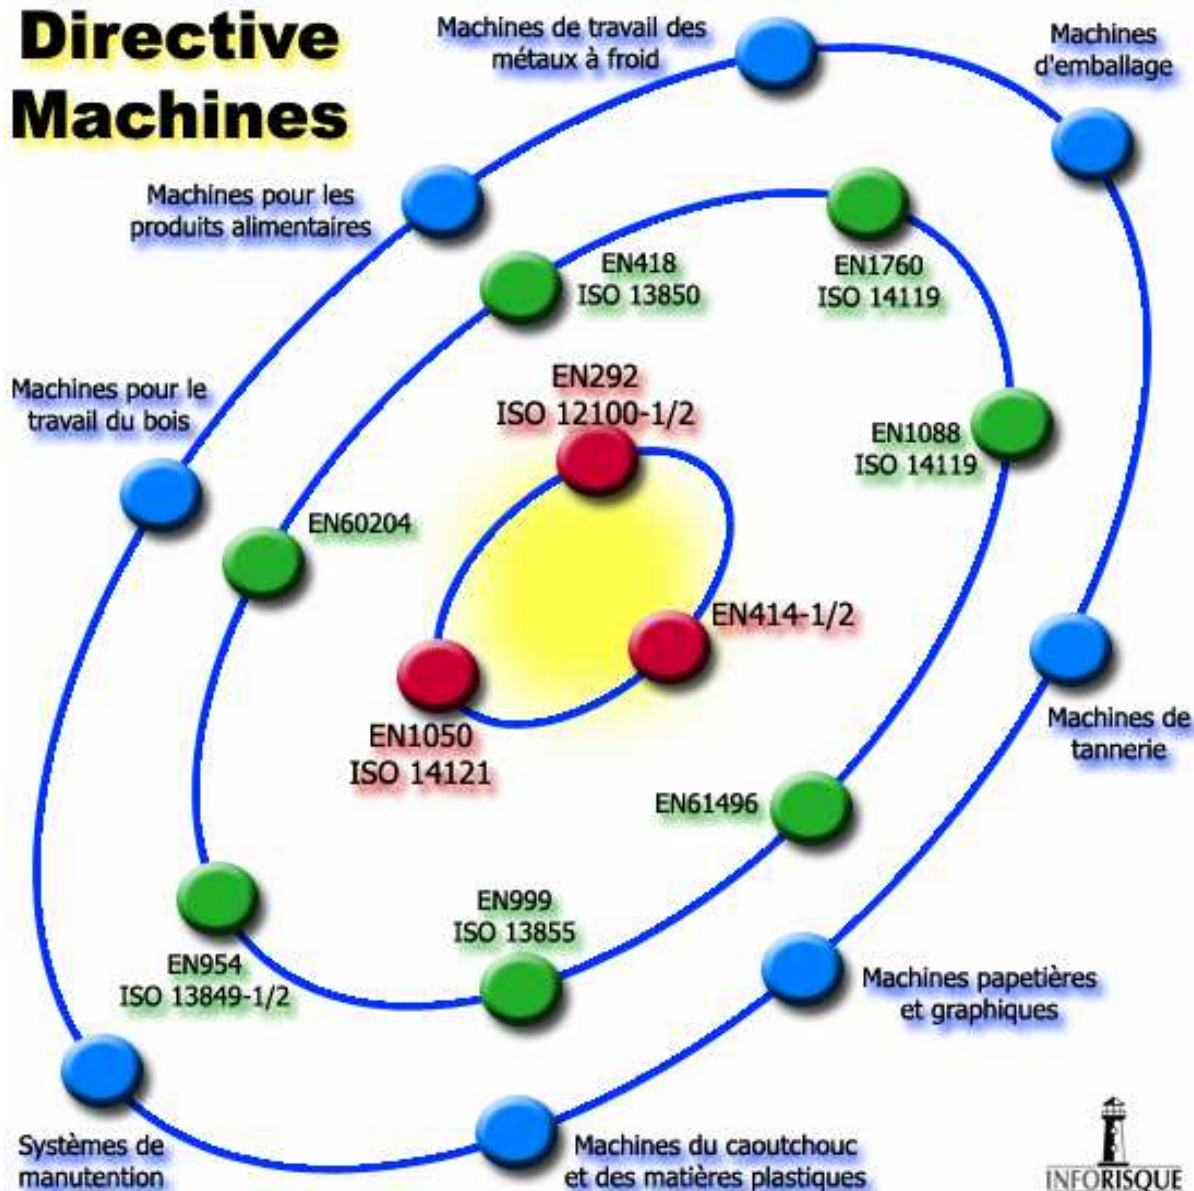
Directive Machines

Machines de travail des métaux à froid

Machines d'emballage

Machines pour les produits alimentaires

EN418
ISO 13850

EN1760
ISO 14119

Machines pour le travail du bois

EN292
ISO 12100-1/2

EN1088
ISO 14119

EN60204

EN414-1/2

Machines de tannerie

EN1050
ISO 14121

EN61496

EN999
ISO 13855

EN954
ISO 13849-1/2

Machines papetières et graphiques

Systèmes de manutention

Machines du caoutchouc et des matières plastiques

INFORISQUE